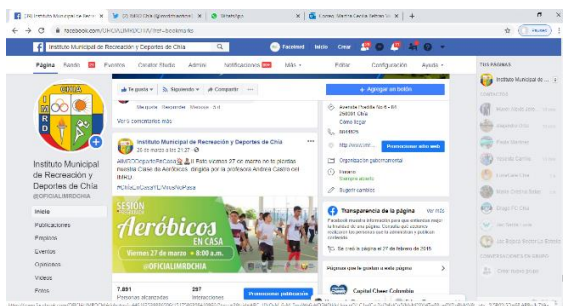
(38) Instituto Municipal de Recre | (1) IMRD Chía (@imrdmunchia) | WhatsApp | Correo: Martha Cecilia Beltrán | +

facebook.com/OFICIALIMRDCHIA/?ref=bookmarks

Instituto Municipal de Recreación y Deportes de Chía

Facebook | Inicio | Crear

Página | Bandeja de entrada | Eventos | Creator Studio | Administrar | Notificaciones | Más | Editar | Configuración | Ayuda

TUS PÁGINAS

Instituto Municipal de Recreación y Deportes de Chía

@OFICIALIMRDCHIA

Inicio

Publicaciones

Eventos

Opiniones

Videos

Fotos

Te gusta | Siguiendo | Compartir | ...

+ Agregar un botón

Ver comentarios más

Instituto Municipal de Recreación y Deportes de Chía
26 de marzo a las 21:27

#IMRDChía #YoMeQuedoEnCasa Este viernes 27 de marzo te pisamos nuestra Clase de Aeróbicos dirigida por la profesora Andrea Castro en IMRD

#ChíaLaCasaFLMasNoPasa

SESIÓN Aeróbicos EN CASA

Viernes 27 de marzo

@OFICIALIMRDCHIA

7.891 Personas alcanzadas

297 Interacciones

Promocionar publicación

Avenida Pradilla No.6 - 01 250001 Chía

Cómo llegar

http://www... Promocionar sitio web

Organización gubernamental

Horario
Siempre abierto

Sugerir cambios

Transparencia de la página

Facebook muestra información para que entiendas mejor la finalidad de una página. Consulta qué acciones realizaron las personas que la administran y publican contenido.

Se creó la página el 27 de febrero de 2015

Páginas que le gustan a esta página

Capital Cheer Colombia

CONTACTOS

CONVERSACIONES EN GRUPO